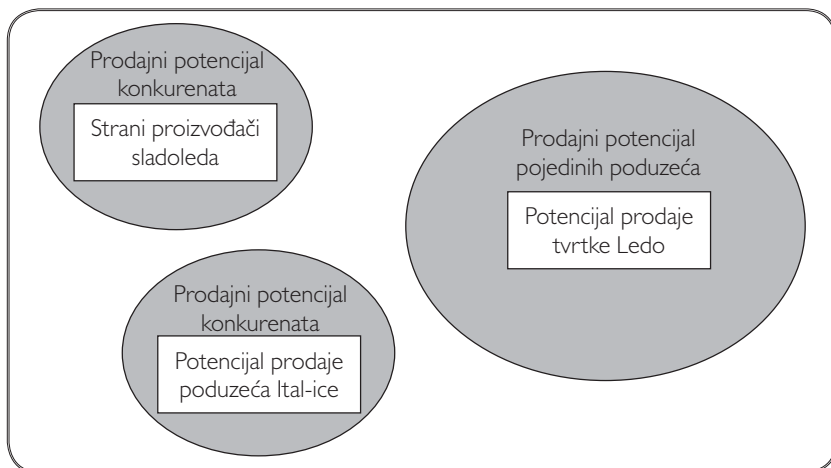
Prodajni potencijal konkurenata

Strani proizvođači sladoleda

Prodajni potencijal pojedinih poduzeća

Potencijal prodaje tvrtke Ledo

Prodajni potencijal konkurenata

Potencijal prodaje poduzeća Ital-ice